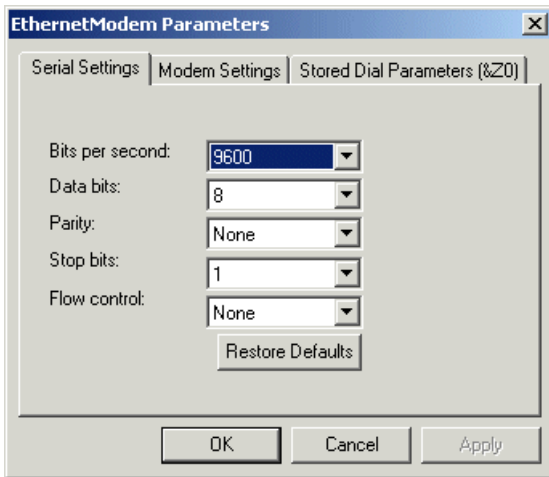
EthernetModem Parameters

Serial Settings | Modem Settings | Stored Dial Parameters (&Z0)

Bits per second: 9600
Data bits: 8
Parity: None
Stop bits: 1
Flow control: None

Restore Defaults

OK Cancel Apply